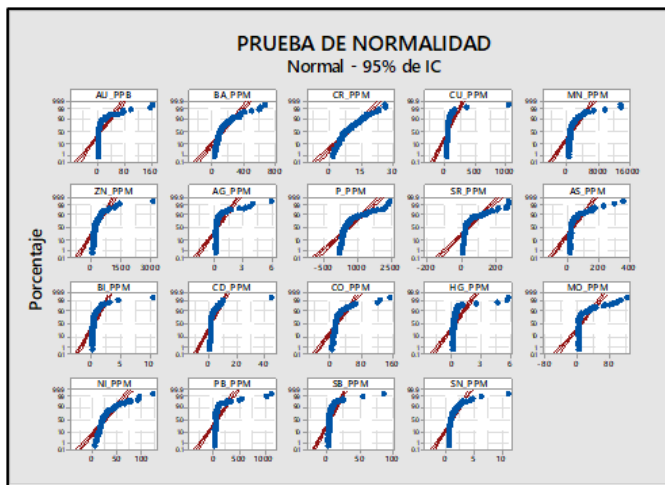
PRUEBA DE NORMALIDAD
Normal - 95% de IC

AU_PPB
99.9
99
90
50
10
1
0.1
0 80 160

BA_PPM
99.9
99
90
50
10
1
0.1
0 400 800

CR_PPM
99.9
99
90
50
10
1
0.1
0 15 30

CU_PPM
99.9
99
90
50
10
1
0.1
0 500 1000

MN_PPM
99.9
99
90
50
10
1
0.1
0 8000 16000

ZN_PPM
99.9
99
90
50
10
1
0.1
0 1500 3000

AG_PPM
99.9
99
90
50
10
1
0.1
0 3 6

P_PPM
99.9
99
90
50
10
1
0.1
-500 1000 2500

SR_PPM
99.9
99
90
50
10
1
0.1
-200 0 200

AS_PPM
99.9
99
90
50
10
1
0.1
0 200 400

Porcentaje

BI_PPM
99.9
99
90
50
10
1
0.1
0 5 10

CD_PPM
99.9
99
90
50
10
1
0.1
0 20 40

CO_PPM
99.9
99
90
50
10
1
0.1
0 80 160

HG_PPM
99.9
99
90
50
10
1
0.1
0 3 6

MO_PPM
99.9
99
90
50
10
1
0.1
-80 0 80

NI_PPM
99.9
99
90
50
10
1
0.1
0 50 100

PB_PPM
99.9
99
90
50
10
1
0.1
0 500 1000

SB_PPM
99.9
99
90
50
10
1
0.1
0 50 100

SN_PPM
99.9
99
90
50
10
1
0.1
0 5 10